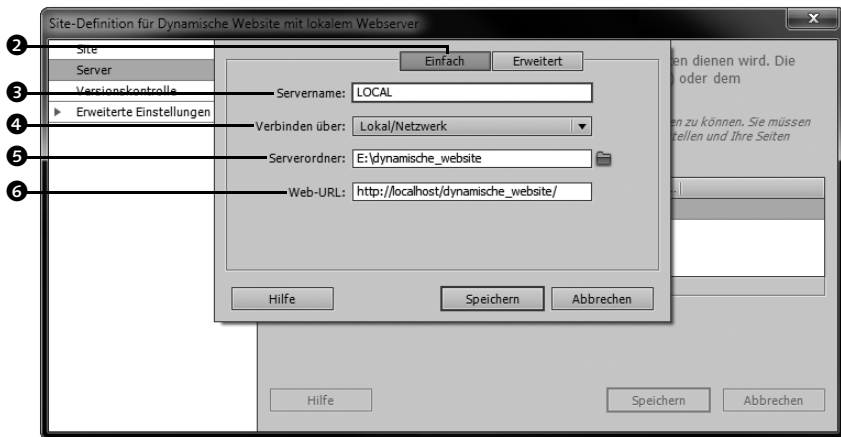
Site-Definition für Dynamische Website mit lokalem Webserver

Site
Server
Versionskontrolle
Erweiterte Einstellungen

❷
Einfach
Erweitert

❸ Servername: LOCAL
❹ Verbinden über: Lokal/Netzwerk
❺ Serverordner: E:\dynamische_website
❻ Web-URL: http://localhost/dynamische_website/

Hilfe
Speichern
Abbrechen

en dienen wird. Die
oder dem

en zu können. Sie müssen
tellen und Ihre Seiten

Hilfe
Speichern
Abbrechen